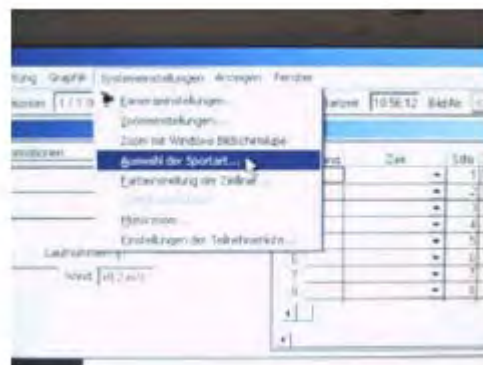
ltung Graphik Systemeinstellungen Anzeigen Fenster

ionen 1 / 1.9

Kameraeinstellungen...
Systemeinstellungen...
Zoom mit Windows Bildschirmlupe
Auswahl der Sportart...
Farbeinstellung der Zeitlinie...
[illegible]
Minimieren
Einstellungen der Teilnehmerliste...

Startzeit 10:56:12 Bild/s

Zeit
Bahn

Laufnummer
Wind +0.2 m/s

1
2
3
4
5
6
7
8